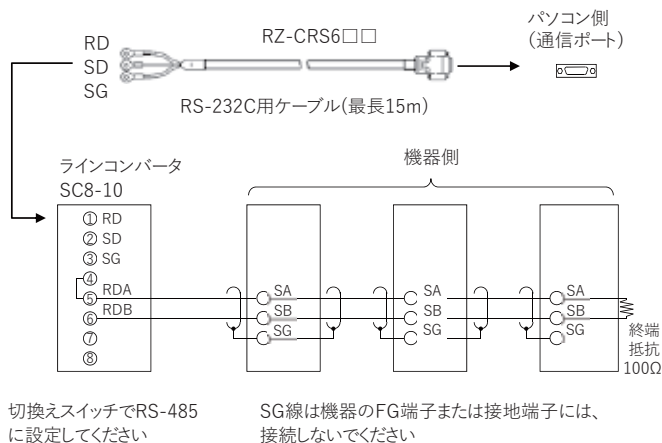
RD
SD
SG

RZ-CRS6□□

パソコン側
(通信ポート)

RS-232C用ケーブル(最長15m)

ラインコンバータ
SC8-10

機器側

① RD
② SD
③ SG
④
⑤ RDA
⑥ RDB
⑦
⑧

SA
SB
SG

SA
SB
SG

SA
SB
SG

終端
抵抗
100Ω

切換えスイッチでRS-485に設定してください

SG線は機器のFG端子または接地端子には、接続しないでください